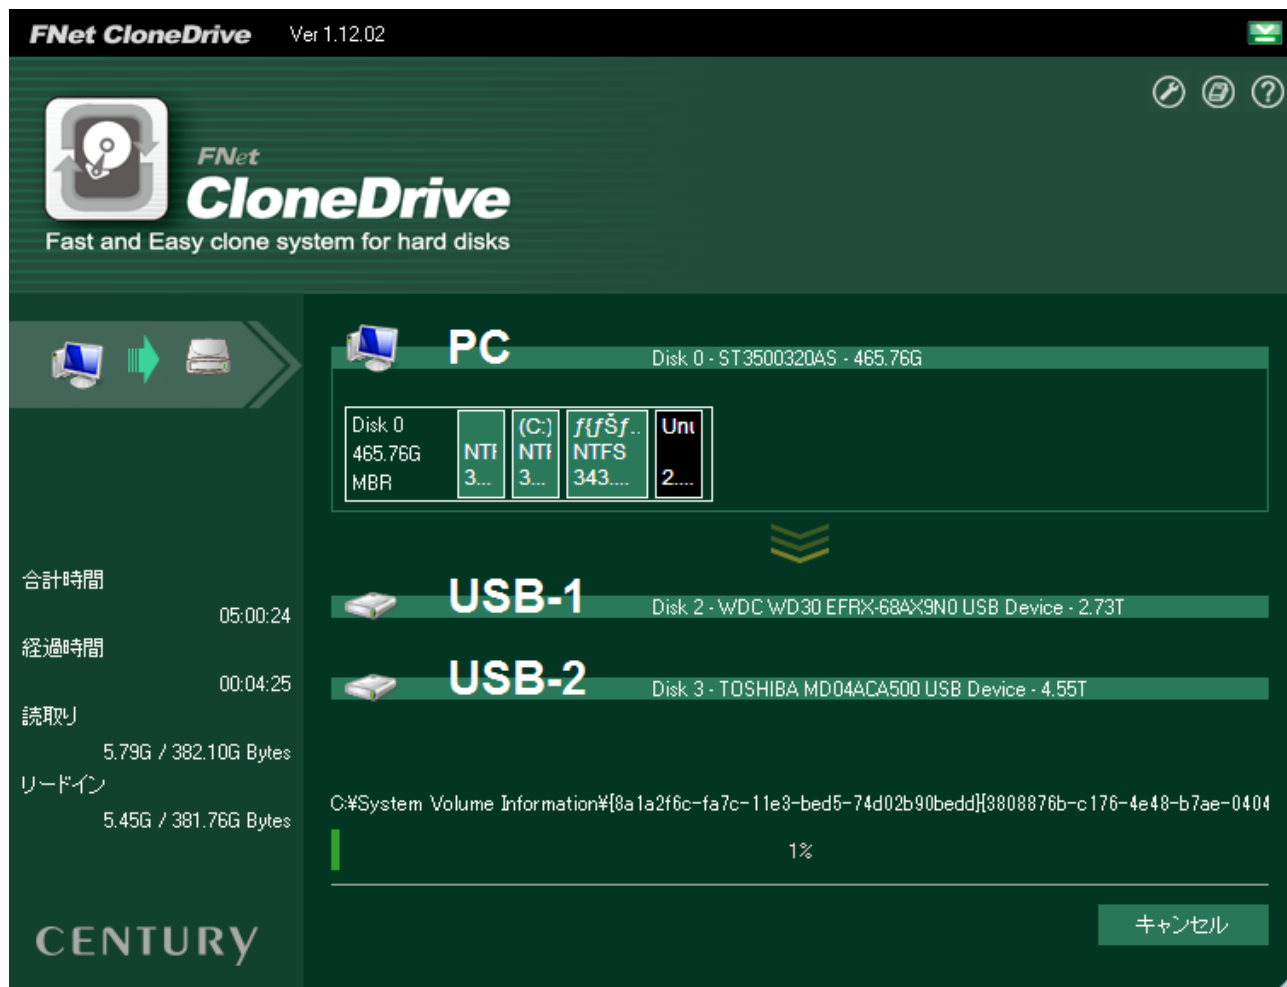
FNet CloneDrive Ver 1.12.02

FNet
CloneDrive
Fast and Easy clone system for hard disks

PC
Disk 0 - ST3500320AS - 465.76G

Disk 0
465.76G
MBR

NTI
3...

(C:)
NTI
3...

ƒ{ƒŠƒ..
NTFS
343....

Unı
2....

USB-1
Disk 2 - WDC WD30 EFRX-68AX9N0 USB Device - 2.73T

USB-2
Disk 3 - TOSHIBA MD04ACA500 USB Device - 4.55T

合計時間
05:00:24
経過時間
00:04:25
読取り
5.79G / 382.10G Bytes
リードイン
5.45G / 381.76G Bytes

C:¥System Volume Information¥{8a1a2f6c-fa7c-11e3-bed5-74d02b90bedd}{3808876b-c176-4e48-b7ae-0404

1%

キャンセル

CENTURY